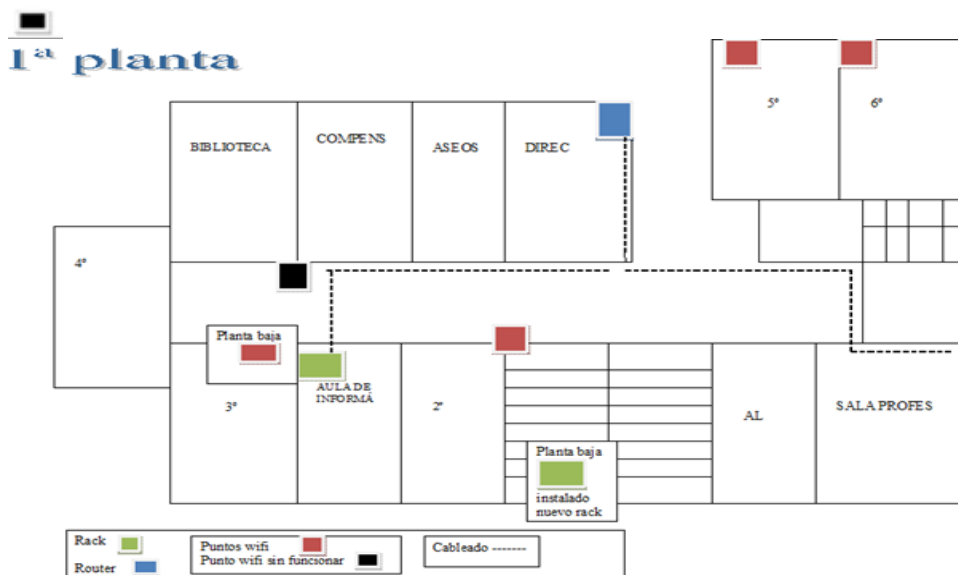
1ª planta

5º
6º

BIBLIOTECA
COMPENS
ASEOS
DIREC

4º

Planta baja

AULA DE INFORMÁ
3º
2º
AL
SALA PROFES

Planta baja
instalado nuevo rack

Rack
Router
Puntos wifi
Punto wifi sin funcionar
Cableado -------